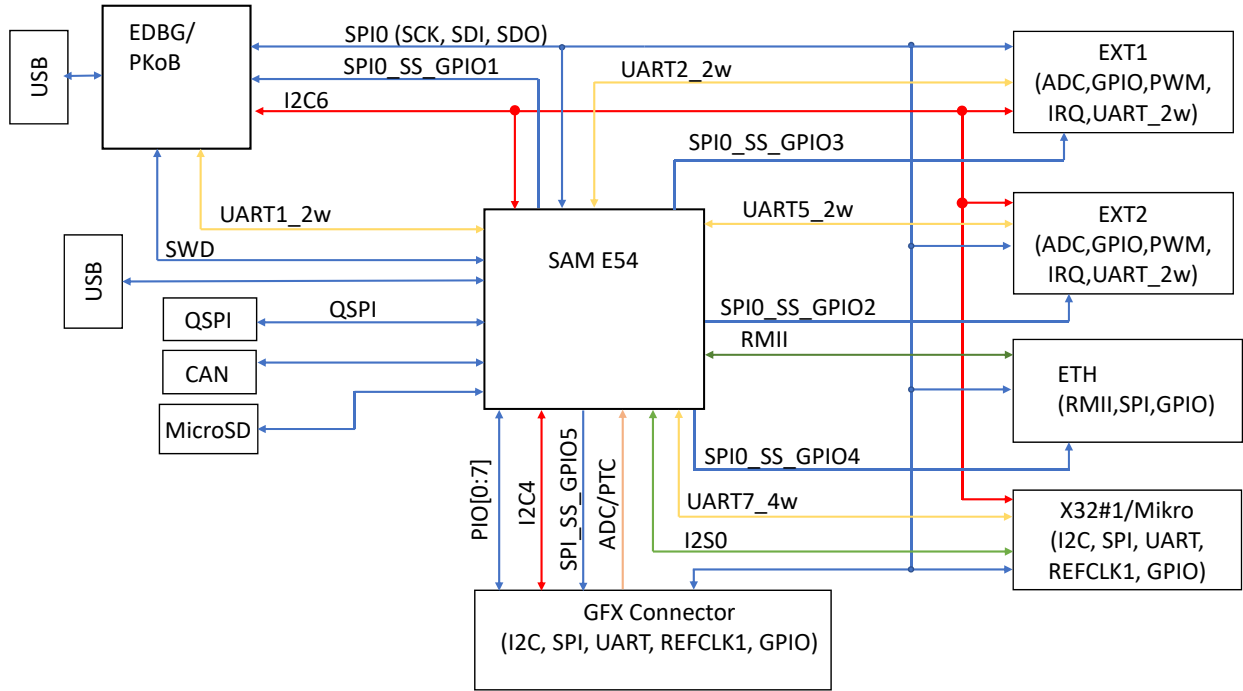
USB

EDBG/
PKoB

SPI0 (SCK, SDI, SDO)

SPI0_SS_GPIO1

UART2_2w

I2C6

EXT1
(ADC,GPIO,PWM,
IRQ,UART_2w)

SPI0_SS_GPIO3

UART1_2w

UART5_2w

EXT2
(ADC,GPIO,PWM,
IRQ,UART_2w)

SWD

SAM E54

USB

QSPI

QSPI

SPI0_SS_GPIO2

RMII

CAN

ETH
(RMII,SPI,GPIO)

MicroSD

PIO[0:7]

I2C4

SPI_SS_GPIO5

ADC/PTC

SPI0_SS_GPIO4

UART7_4w

X32#1/Mikro
(I2C, SPI, UART,
REFCLK1, GPIO)

I2S0

GFX Connector
(I2C, SPI, UART, REFCLK1, GPIO)